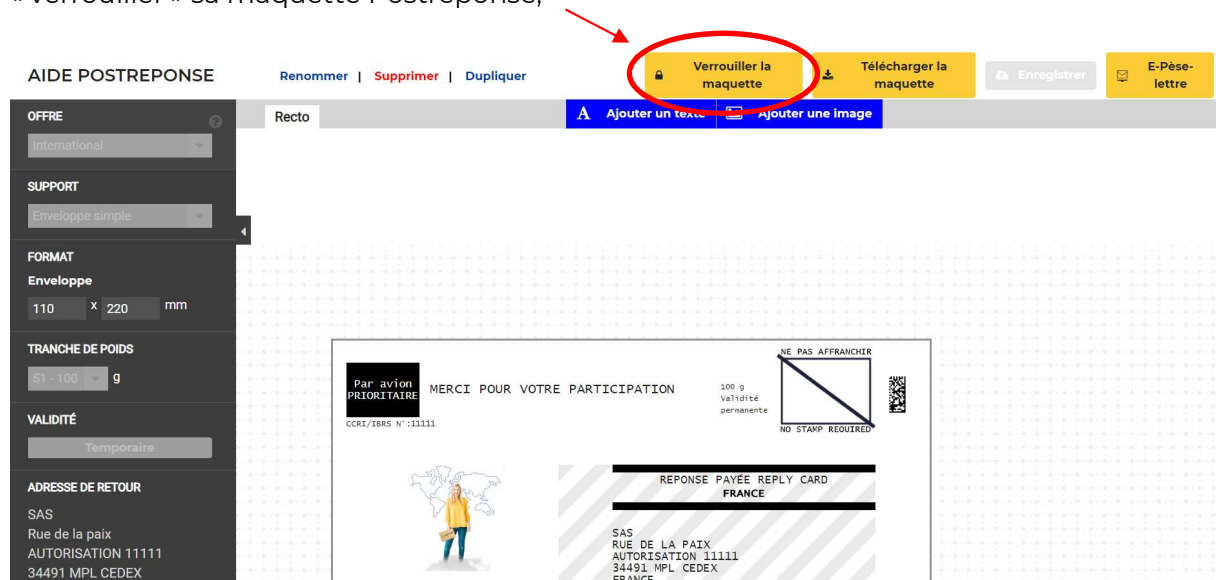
« Verrouiller » sa maquette Postréponse,

AIDE POSTREPONSE

Renommer | Supprimer | Dupliquer

Verrouiller la maquette

Télécharger la maquette

Enregistrer

E-Pèse-lettre

OFFRE

International

SUPPORT

Enveloppe simple

FORMAT

Enveloppe

110 x 220 mm

TRANCHE DE POIDS

51 - 100 g

VALIDITÉ

Temporaire

ADRESSE DE RETOUR

SAS
Rue de la paix
AUTORISATION 11111
34491 MPL CEDEX

Recto

Ajouter un texte

Ajouter une image

Par avion
PRIORITAIRE

MERCI POUR VOTRE PARTICIPATION

100 g
Validité
permanente

NE PAS AFFRANCHIR

NO STAMP REQUIRED

CCRI/IBRS N°:11111

REPONSE PAYÉE REPLY CARD
FRANCE

SAS
RUE DE LA PAIX
AUTORISATION 11111
34491 MPL CEDEX
FRANCE